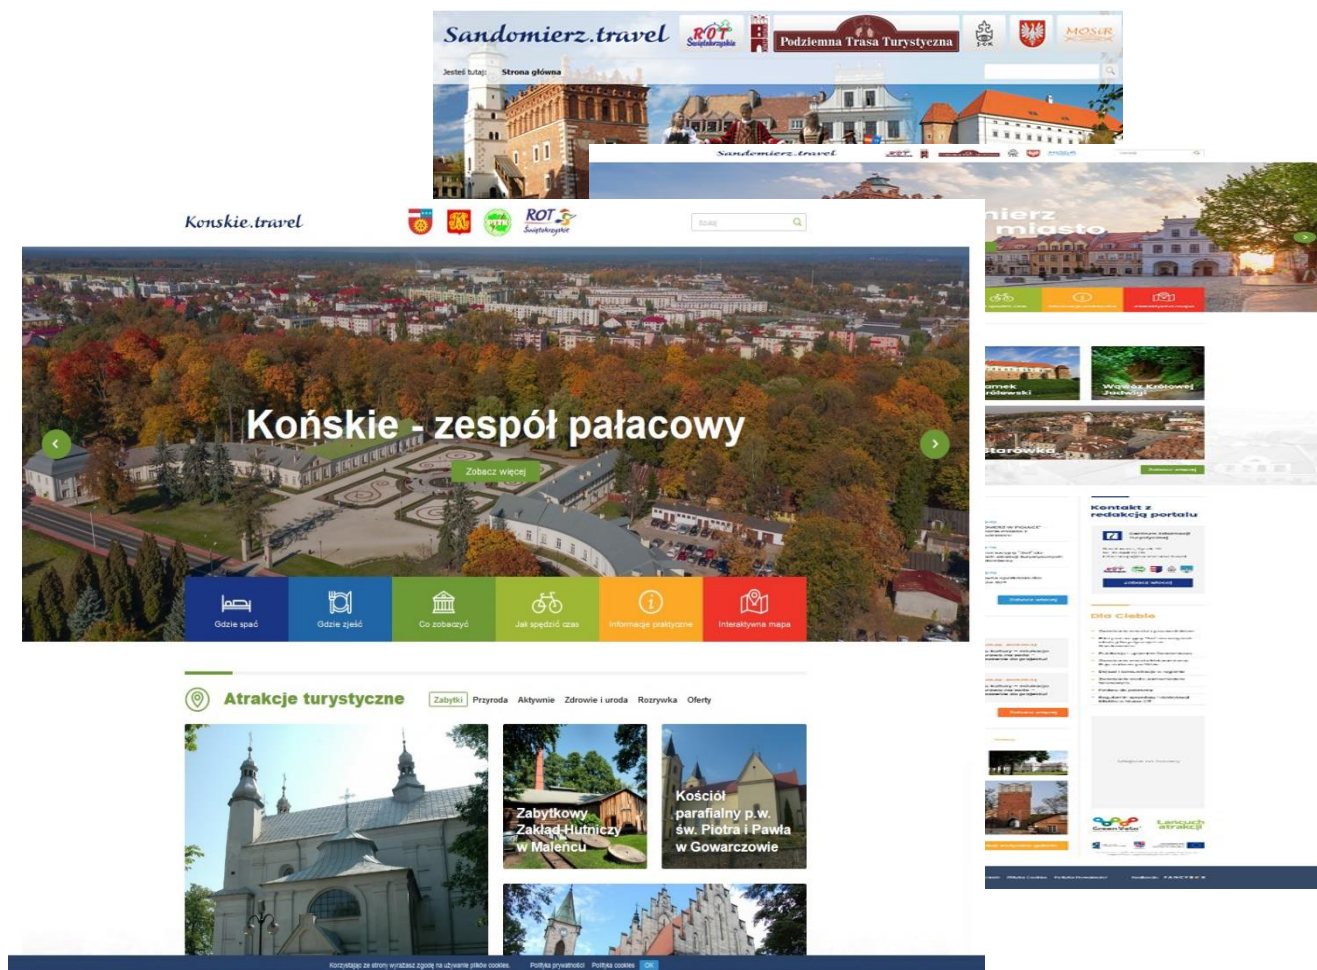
Sandomierz.travel
ROT Świętokrzyskie
Podziemna Trasa Turystyczna
MOSiR
Jesteś tutaj: Strona główna

Sandomierz.travel

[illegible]mierz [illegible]miasto

Konskie.travel
ROT Świętokrzyskie
Szukaj

Końskie - zespół pałacowy
Zobacz więcej

Gdzie spać
Gdzie zjeść
Co zobaczyć
Jak spędzić czas
Informacje praktyczne
Interaktywna mapa

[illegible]amek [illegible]ólewski
Wąwóz Królowej Jadwigi
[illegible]tarówka
Zobacz więcej

Kontakt z redakcją portalu
Zobacz więcej
Dla Ciebie

Atrakcje turystyczne
Zabytki
Przyroda
Aktywnie
Zdrowie i uroda
Rozrywka
Oferty

Zabytkowy Zakład Hutniczy w Maleńcu
Kościół parafialny p.w. św. Piotra i Pawła w Gowarczowie

Łańcuch atrakcji

Korzystając ze strony wyrażasz zgodę na używanie plików cookies. Polityka prywatności Polityka cookies OK